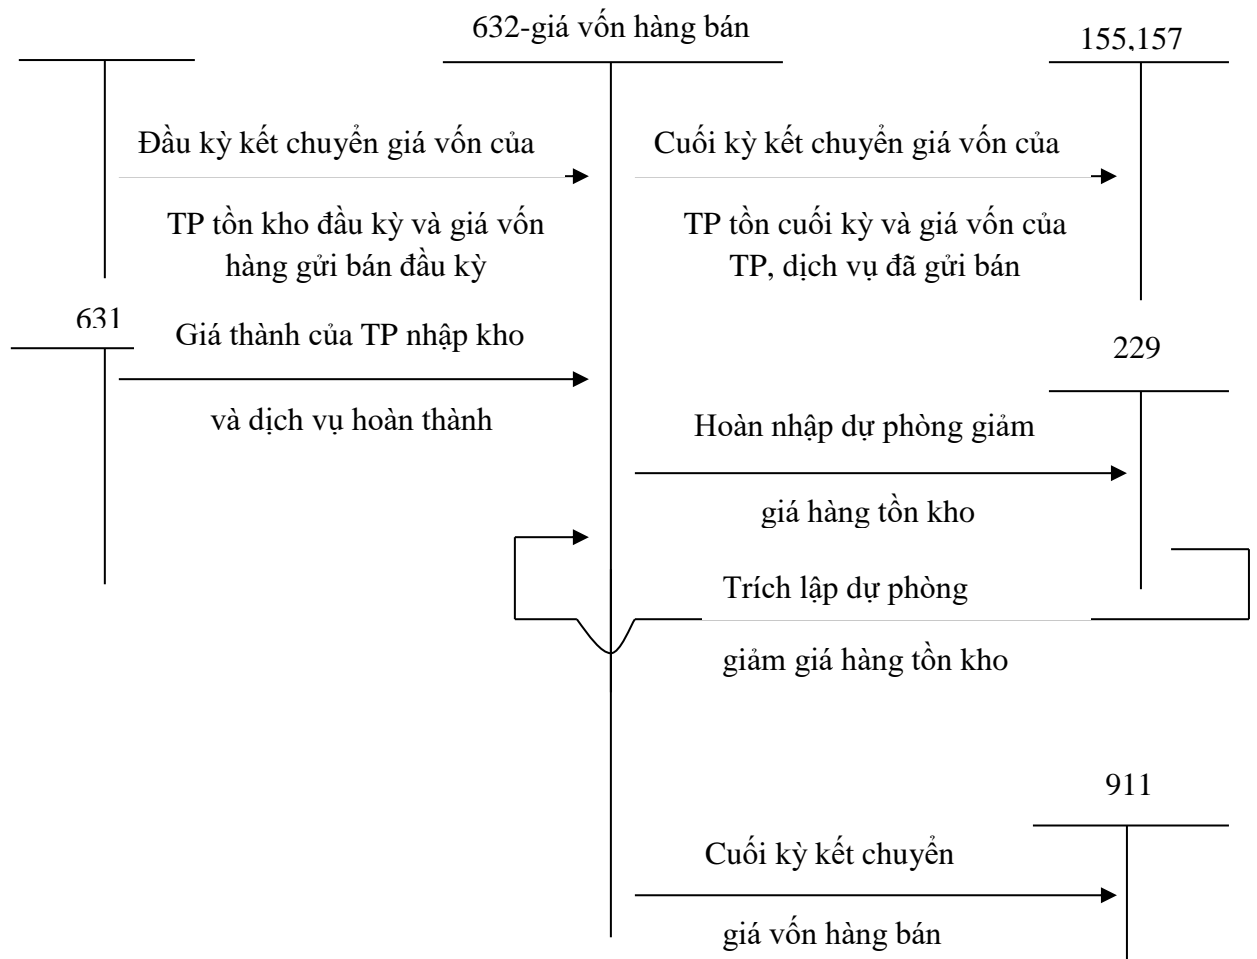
632-giá vốn hàng bán

155,157

Đầu kỳ kết chuyển giá vốn của

TP tồn kho đầu kỳ và giá vốn hàng gửi bán đầu kỳ

Cuối kỳ kết chuyển giá vốn của

TP tồn cuối kỳ và giá vốn của TP, dịch vụ đã gửi bán

631

Giá thành của TP nhập kho

và dịch vụ hoàn thành

229

Hoàn nhập dự phòng giảm

giá hàng tồn kho

Trích lập dự phòng

giảm giá hàng tồn kho

911

Cuối kỳ kết chuyển

giá vốn hàng bán